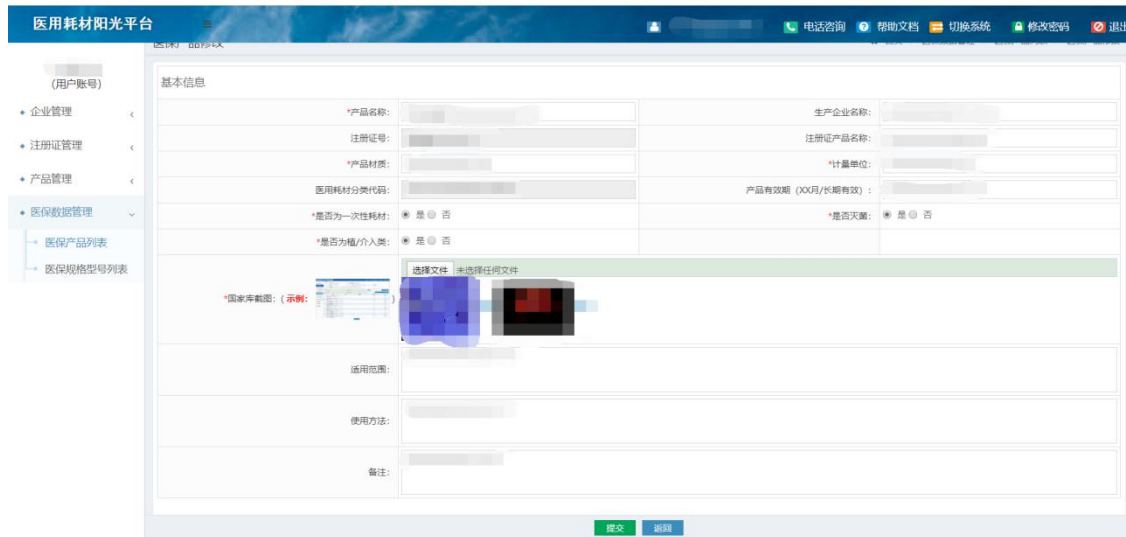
医用耗材阳光平台

电话咨询 帮助文档 切换系统 修改密码 退出

医保产品修改

(用户账号)

企业管理
注册证管理
产品管理
医保数据管理
医保产品列表
医保规格型号列表

基本信息

| | | | |
|---|---|---|---|
| *产品名称: | | 生产企业名称: | |
| 注册证号: | | 注册证产品名称: | |
| *产品材质: | | *计量单位: | |
| 医用耗材分类代码: | | 产品有效期（XX月/长期有效）: | |
| *是否为一次性耗材: | 是 否 | *是否灭菌: | 是 否 |
| *是否为植/介入类: | 是 否 | | |

*国家库截图:（示例: ） 选择文件 未选择任何文件

适用范围:

使用方法:

备注:

提交 返回